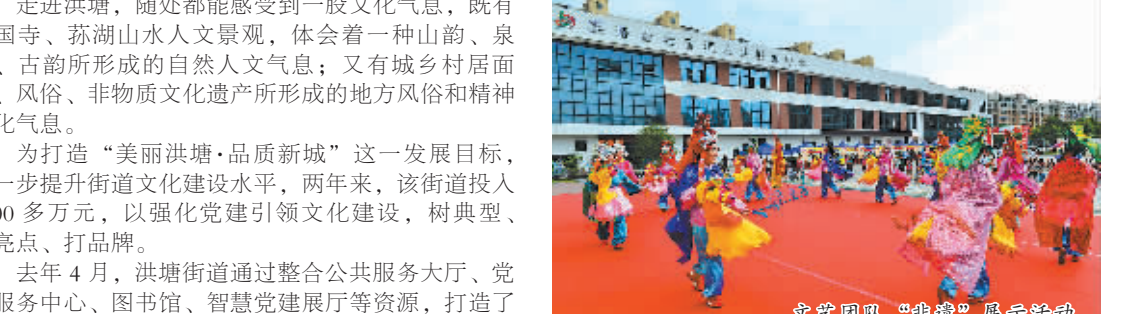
走进洪塘，随处都能感受到一股文化气息，既有国寺、苏湖山水人文景观，体会着一种山韵、泉、古韵所形成的自然人文气息；又有城乡村居面、风俗、非物质文化遗产所形成的地方风俗和精神化气息。

为打造“美丽洪塘·品质新城”这一发展目标，一步提升街道文化建设水平，两年来，该街道投入00 多万元，以强化党建引领文化建设，树典型、亮点、打品牌。

去年 4 月，洪塘街道通过整合公共服务大厅、党服务中心、图书馆、智慧党建展厅等资源，打造了

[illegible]

文艺团队“非遗”展示活动